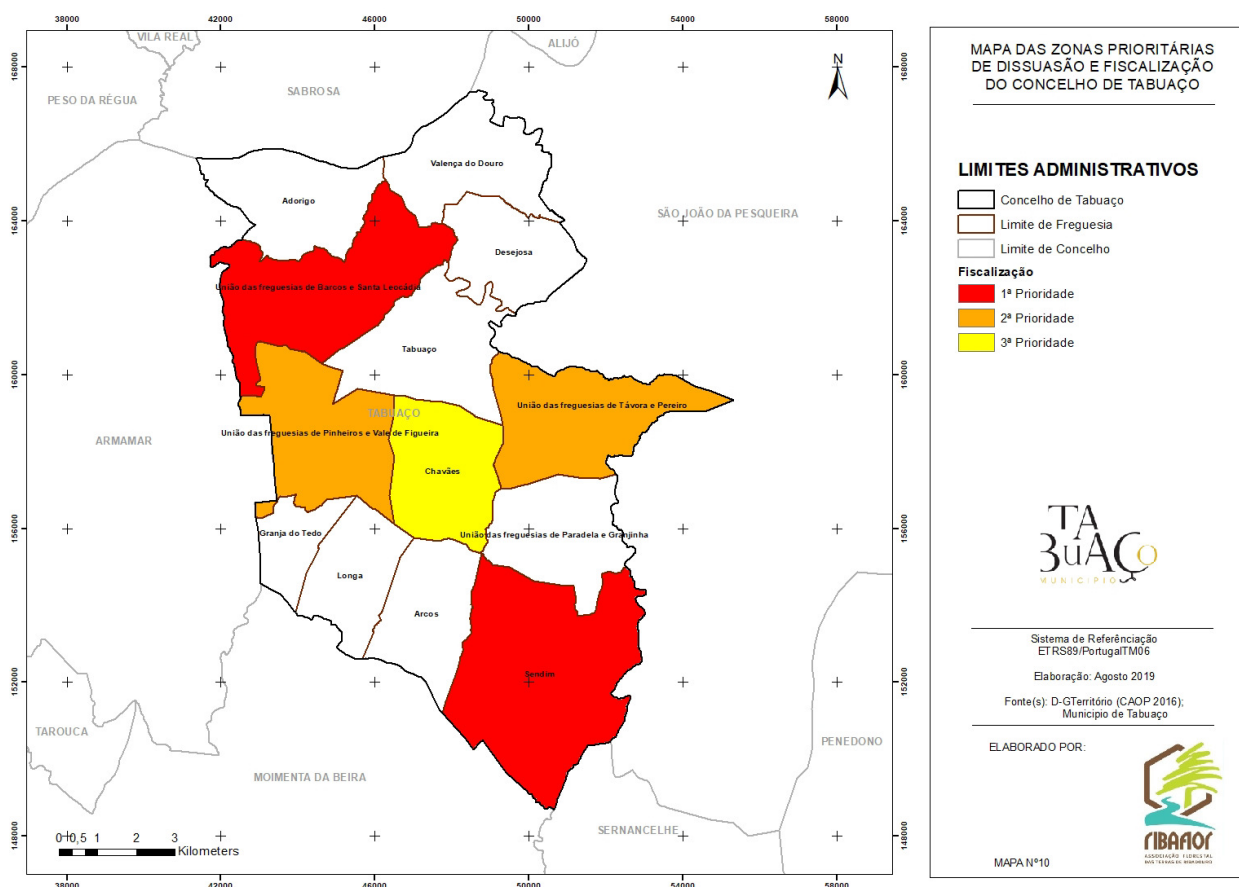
38000 42000 46000 50000 54000 58000

168000 164000 160000 156000 152000 148000

VILA REAL

ALIJÓ

PESO DA RÉGUA

SABROSA

N

Valença do Douro

Adorigo

SÃO JOÃO DA PESQUEIRA

Desejosa

União das freguesias de Barcos e Santa Leocádia

Tabuaço

União das freguesias de Távora e Pereiro

TABUAÇO

ARMAMAR

União das freguesias de Pinheiros e Vale de Figueira

Chavães

Granja do Tedo

União das freguesias de Paradela e Granjinha

Longa

Arcos

Sendim

TAROUCA

PENEDONO

MOIMENTA DA BEIRA

SERNANCELHE

0 0,5 1 2 3 Kilometers

MAPA DAS ZONAS PRIORITÁRIAS DE DISSUASÃO E FISCALIZAÇÃO DO CONCELHO DE TABUAÇO

LIMITES ADMINISTRATIVOS

Concelho de Tabuaço

Limite de Freguesia

Limite de Concelho

Fiscalização

1ª Prioridade

2ª Prioridade

3ª Prioridade

TA BuAÇo MUNICÍPIO

Sistema de Referênciação ETRS89/PortugalTM06

Elaboração: Agosto 2019

Fonte(s): D-GTerritório (CAOP 2016); Municipio de Tabuaço

ELABORADO POR:

RIBAFLOR ASSOCIAÇÃO FLORESTAL DAS TERRAS DE RIBADOURO

MAPA Nº10